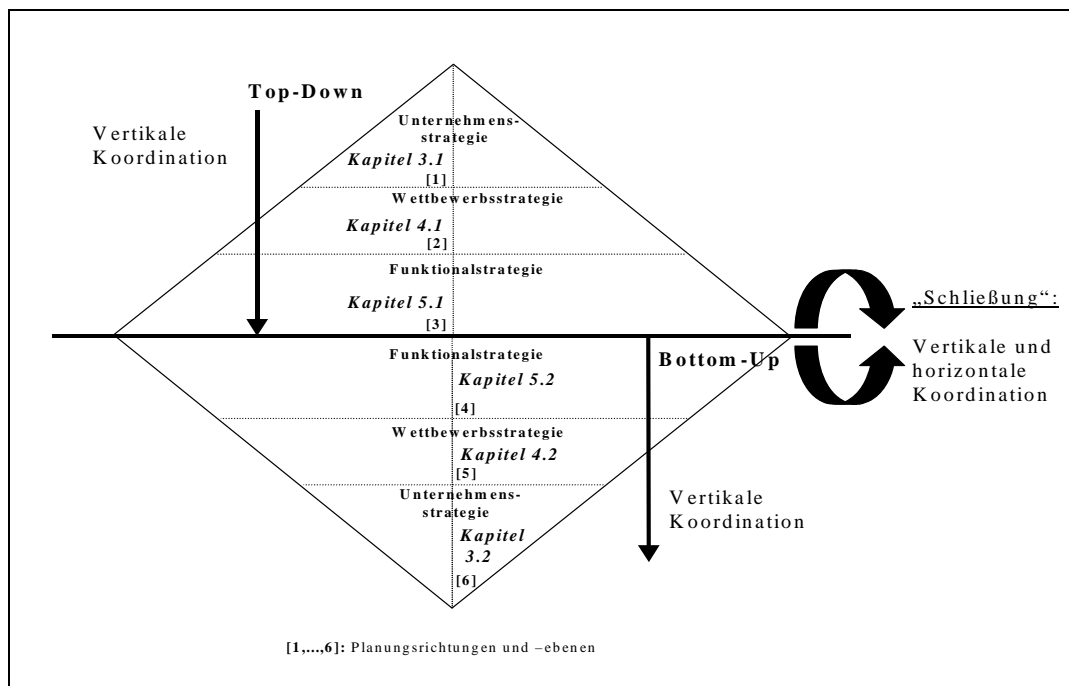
Top-Down

Vertikale Koordination

Unternehmensstrategie

Kapitel 3.1

[1]

Wettbewerbsstrategie

Kapitel 4.1

[2]

Funktionalstrategie

Kapitel 5.1

[3]

„Schließung":

Vertikale und horizontale Koordination

Funktionalstrategie

Kapitel 5.2

Bottom-Up

[4]

Wettbewerbsstrategie

Kapitel 4.2

[5]

Unternehmensstrategie

Kapitel 3.2

[6]

Vertikale Koordination

[1,...,6]: Planungsrichtungen und –ebenen